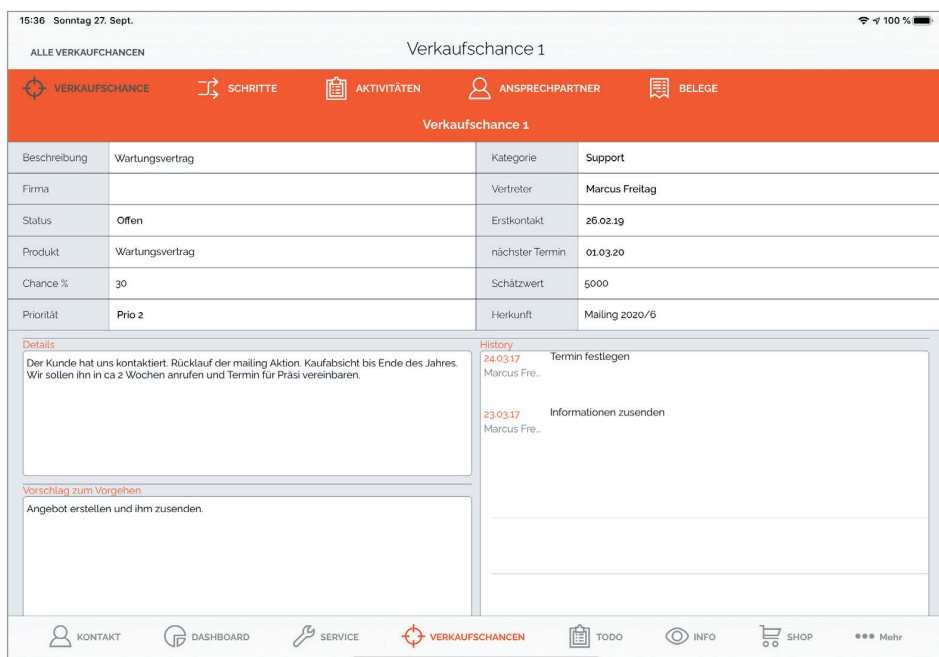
15:36 Sonntag 27. Sept.

100 %

ALLE VERKAUFCHANCEN

Verkaufschance 1

VERKAUFSCHANCE SCHRITTE AKTIVITÄTEN ANSPRECHPARTNER BELEGE

Verkaufschance 1

| Beschreibung | Wartungsvertrag | Kategorie | Support |
|---|---|---|---|
| Firma | | Vertreter | Marcus Freitag |
| Status | Offen | Erstkontakt | 26.02.19 |
| Produkt | Wartungsvertrag | nächster Termin | 01.03.20 |
| Chance % | 30 | Schätzwert | 5000 |
| Priorität | Prio 2 | Herkunft | Mailing 2020/6 |

Details

Der Kunde hat uns kontaktiert. Rücklauf der mailing Aktion. Kaufabsicht bis Ende des Jahres. Wir sollen ihn in ca 2 Wochen anrufen und Termin für Präsi vereinbaren.

Vorschlag zum Vorgehen

Angebot erstellen und ihm zusenden.

History

24.03.17 Marcus Fre... Termin festlegen

23.03.17 Marcus Fre... Informationen zusenden

KONTAKT DASHBOARD SERVICE VERKAUFSCHANCEN TODO INFO SHOP ••• Mehr